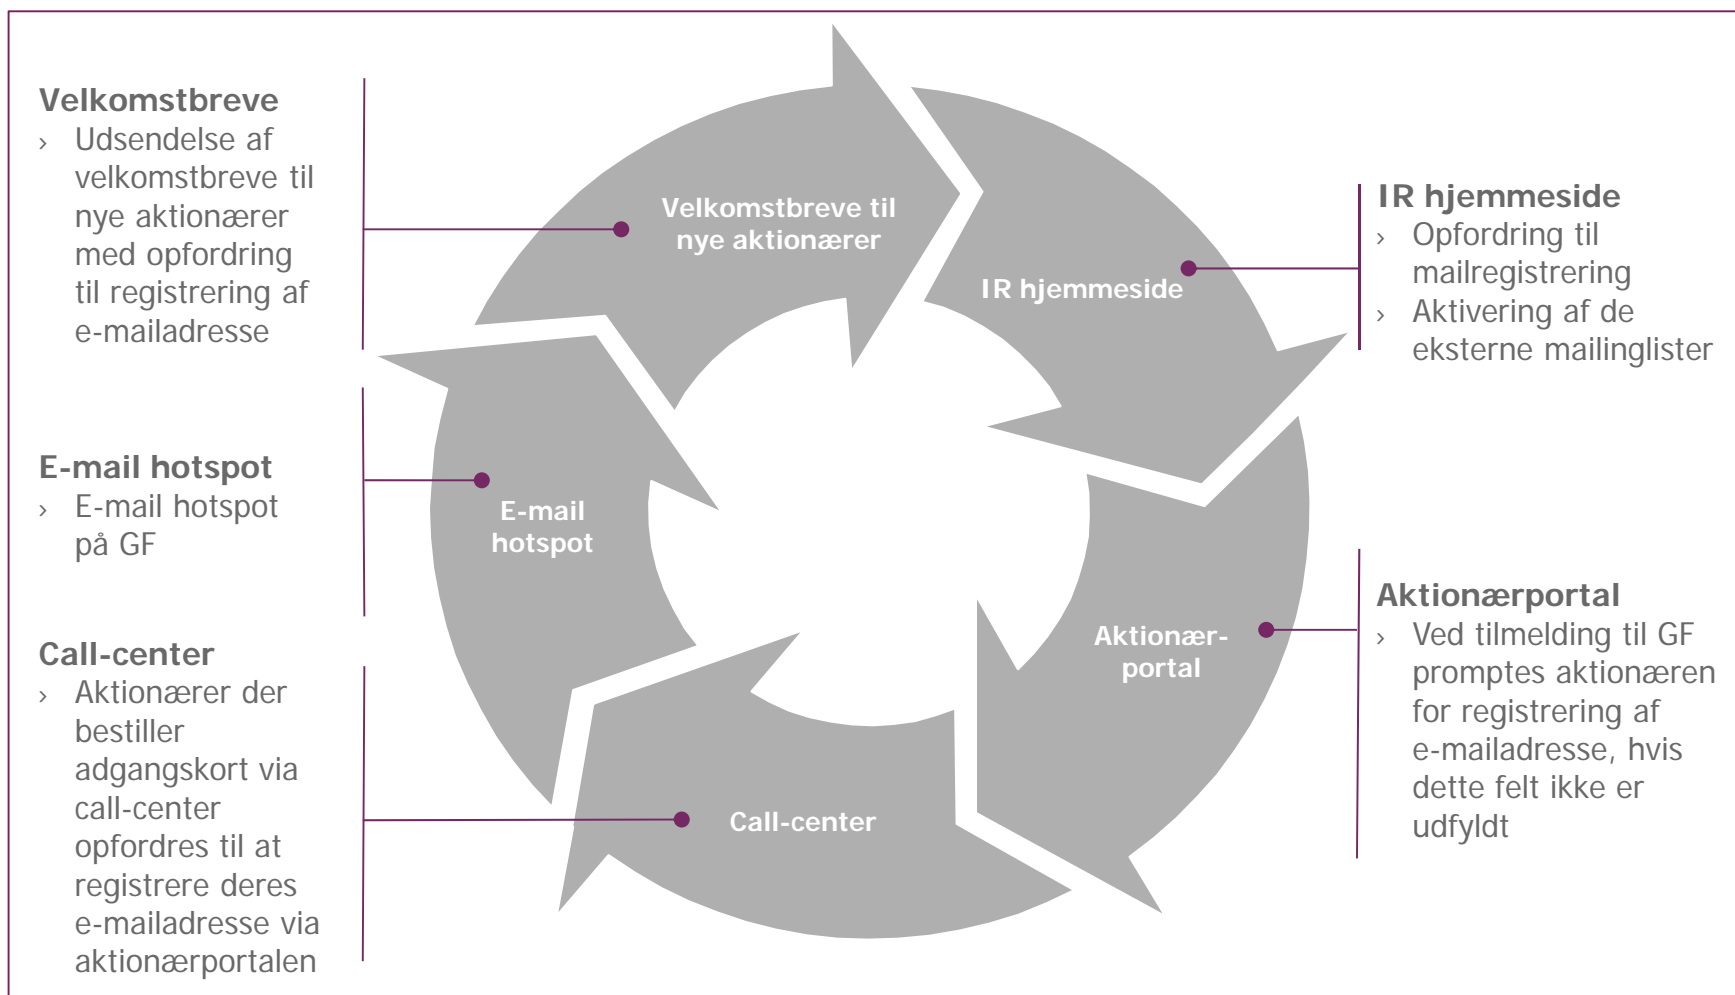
Velkomstbreve
› Udsendelse af velkomstbreve til nye aktionærer med opfordring til registrering af e-mailadresse

E-mail hotspot
› E-mail hotspot på GF

Call-center
› Aktionærer der bestiller adgangskort via call-center opfordres til at registrere deres e-mailadresse via aktionærportalen

Velkomstbreve til nye aktionærer

IR hjemmeside

Aktionær-portal

Call-center

E-mail hotspot

IR hjemmeside
› Opfordring til mailregistrering
› Aktivering af de eksterne mailinglister

Aktionærportal
› Ved tilmelding til GF promptes aktionæren for registrering af e-mailadresse, hvis dette felt ikke er udfyldt